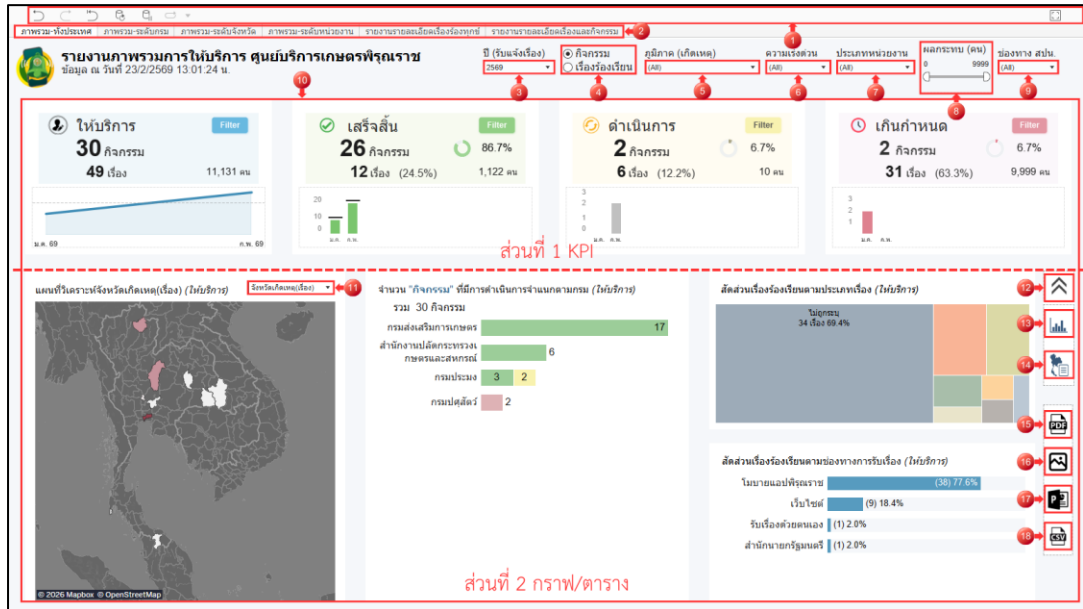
ภาพรวม-ทั้งประเทศ | ภาพรวม-ระดับกรม | ภาพรวม-ระดับจังหวัด | ภาพรวม-ระดับหน่วยงาน | รายงานรายละเอียดเรื่องร้องทุกข์ | รายงานรายละเอียดเรื่องและกิจกรรม

1
2

รายงานภาพรวมการให้บริการ ศูนย์บริการเกษตรพิรุณราช
ข้อมูล ณ วันที่ 23/2/2569 13:01:24 น.

ปี (รับแจ้งเรื่อง)
2569
3

กิจกรรม
เรื่องร้องเรียน
4

ภูมิภาค (เกิดเหตุ)
(All)
5

ความเร่งด่วน
(All)
6

ประเภทหน่วยงาน
(All)
7

ผลกระทบ (คน)
0 9999
8

ช่องทาง สปน.
(All)
9

10

ให้บริการ
Filter
30 กิจกรรม
49 เรื่อง 11,131 คน
ม.ค. 69 ก.พ. 69

เสร็จสิ้น
Filter
26 กิจกรรม 86.7%
12 เรื่อง (24.5%) 1,122 คน
20
10
0
ม.ค. ก.พ.

ดำเนินการ
Filter
2 กิจกรรม 6.7%
6 เรื่อง (12.2%) 10 คน
2
1
0
ม.ค. ก.พ.

เกินกำหนด
Filter
2 กิจกรรม 6.7%
31 เรื่อง (63.3%) 9,999 คน
3
2
1
0
ม.ค. ก.พ.

ส่วนที่ 1 KPI

แผนที่วิเคราะห์จังหวัดเกิดเหตุ(เรื่อง) (ให้บริการ)
จังหวัดเกิดเหตุ(เรื่อง)
11
© 2026 Mapbox © OpenStreetMap

จำนวน "กิจกรรม" ที่มีการดำเนินการจำแนกตามกรม (ให้บริการ)
รวม 30 กิจกรรม
กรมส่งเสริมการเกษตร 17
สำนักงานปลัดกระทรวงเกษตรและสหกรณ์ 6
กรมประมง 3 2
กรมปศุสัตว์ 2

สัดส่วนเรื่องร้องเรียนตามประเภทเรื่อง (ให้บริการ)
ไม่ถูกระบุ
34 เรื่อง 69.4%

สัดส่วนเรื่องร้องเรียนตามช่องทางการรับเรื่อง (ให้บริการ)
โมบายแอปพิรุณราช (38) 77.6%
เว็บไซต์ (9) 18.4%
รับเรื่องด้วยตนเอง (1) 2.0%
สำนักนายกรัฐมนตรี (1) 2.0%

12
13
14
15
PDF
16
17
18
CSV

ส่วนที่ 2 กราฟ/ตาราง